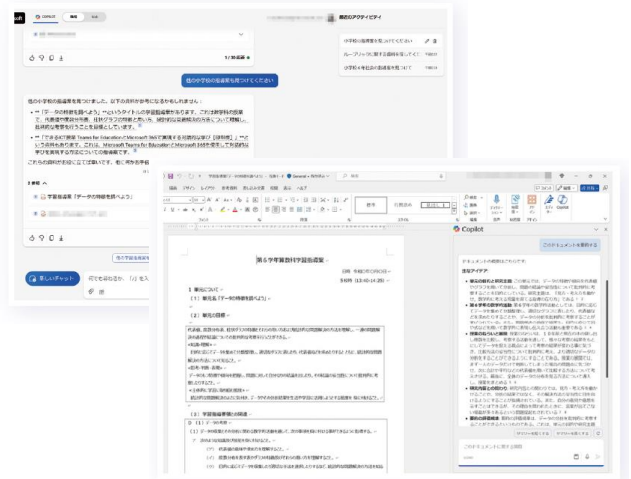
Copilot

最近のアクティビティ

小学校の指導案を見つけてください

ループ・ワークに関する資料を見つけて

小学校6年社会の資料を見つけて

1 / 30 回答

他の小学校の指導案を見つけてください

他の小学校の指導案を見つけました。以下の資料が参考になるかもしれません：

「データの特徴を調べよう」

これらの資料がお役に立てば幸いです。

2 参照

1. 学習指導案「データの特徴を調べよう」

新しいチャット

何でも聞いてください

第6学年算数科学習指導案

1 単元について

（1）単元名「データの特徴を調べよう」

（2）単元の目標

2 学習指導要領との関連

Copilot

このドキュメントを要約する

主なアイデア

このドキュメントについて質問する